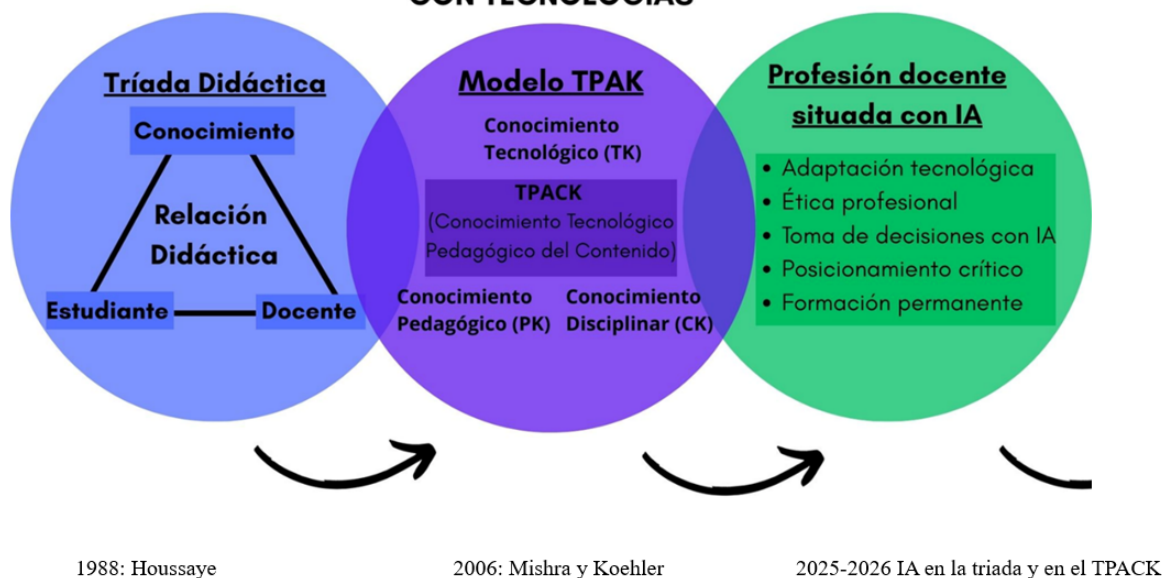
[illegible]

Tríada Didáctica

Conocimiento

Relación Didáctica

Estudiante

Docente

Modelo TPAK

Conocimiento Tecnológico (TK)

TPACK
(Conocimiento Tecnológico Pedagógico del Contenido)

Conocimiento Pedagógico (PK)

Conocimiento Disciplinar (CK)

Profesión docente situada con IA

• Adaptación tecnológica
• Ética profesional
• Toma de decisiones con IA
• Posicionamiento crítico
• Formación permanente

1988: Houssaye

2006: Mishra y Koehler

2025-2026 IA en la triada y en el TPACK